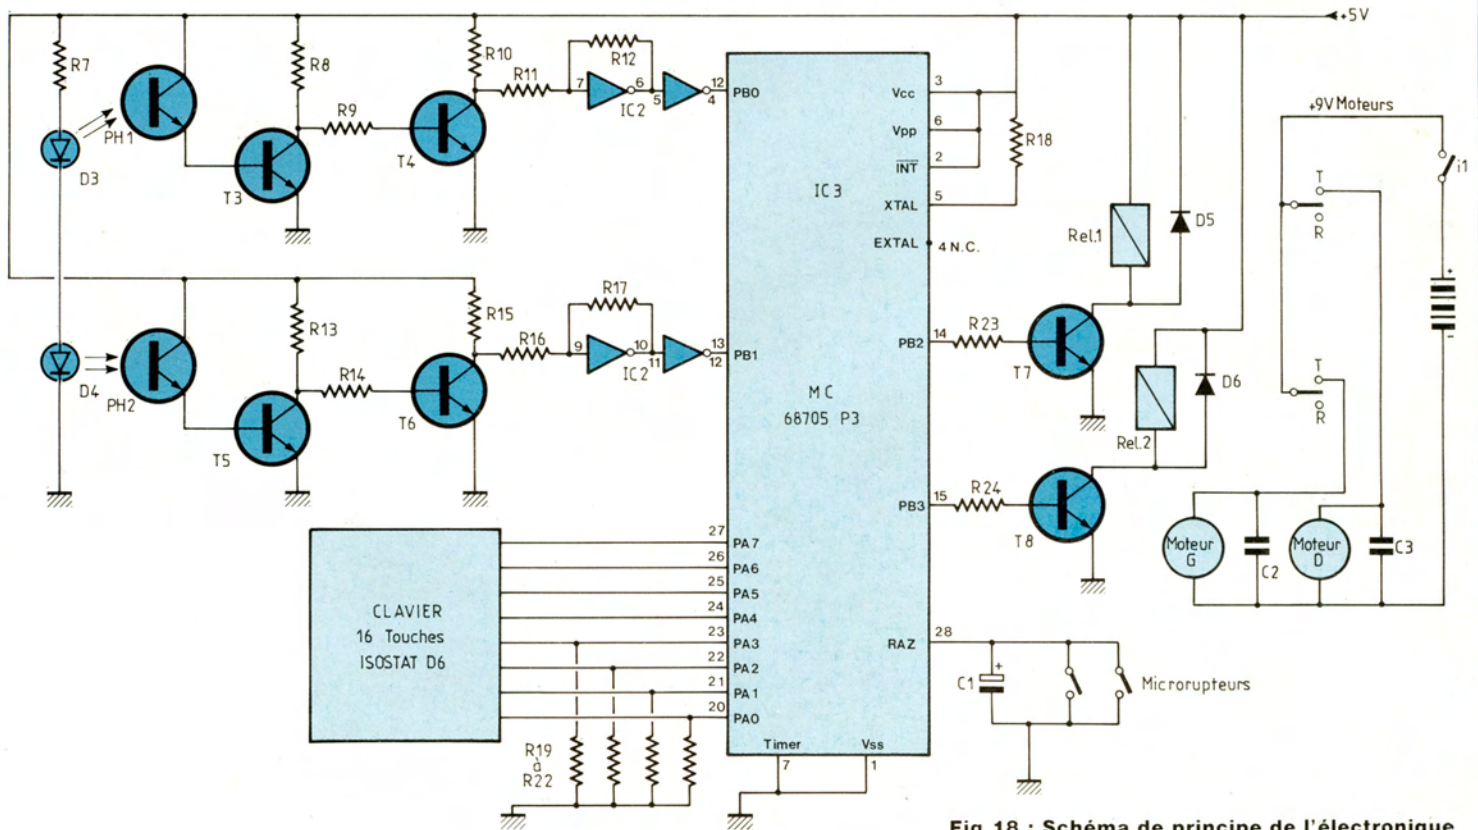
+5V
R7
R8
R10
R12
R11
7
6
5
12
4
IC2
PB0
Vcc
3
Vpp
6
$\overline{INT}$
2
XTAL
5
EXTAL
4 N.C.
R18
PH1
D3
T3
R9
T4
IC3
+9V Moteurs
i1
T
R
Rel.1
D5
R13
R15
R17
R16
9
10
11
13
12
IC2
PB1
D4
PH2
R14
T5
T6
MC
68705 P3
PB2
14
R23
T7
Rel.2
D6
T
R
PB3
15
R24
T8
Moteur G
C2
Moteur D
C3
CLAVIER
16 Touches
ISOSTAT D6
27
PA7
26
PA6
25
PA5
24
PA4
23
PA3
22
PA2
21
PA1
20
PA0
RAZ
28
C1
Microrupteurs
R19
à
R22
Timer
7
Vss
1
Fig.18 : Schéma de principe de l'électronique